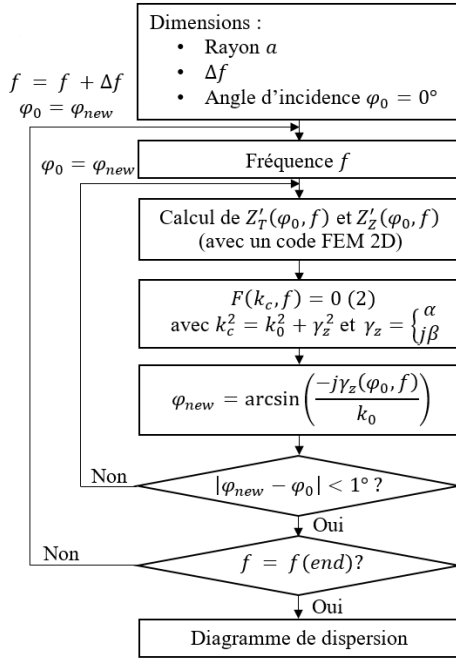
Dimensions :
• Rayon $a$
• $\Delta f$
• Angle d'incidence $\varphi_0 = 0°$

$f = f + \Delta f$
$\varphi_0 = \varphi_{new}$

$\varphi_0 = \varphi_{new}$

Fréquence $f$

Calcul de $Z_T'(\varphi_0, f)$ et $Z_Z'(\varphi_0, f)$ (avec un code FEM 2D)

$F(k_c, f) = 0$ (2)
avec $k_c^2 = k_0^2 + \gamma_z^2$ et $\gamma_z = \begin{cases} \alpha \\ j\beta \end{cases}$

$\varphi_{new} = \arcsin\left(\frac{-j\gamma_z(\varphi_0, f)}{k_0}\right)$

Non

$|\varphi_{new} - \varphi_0| < 1°$ ?

Oui

Non

$f = f(end)$?

Oui

Diagramme de dispersion